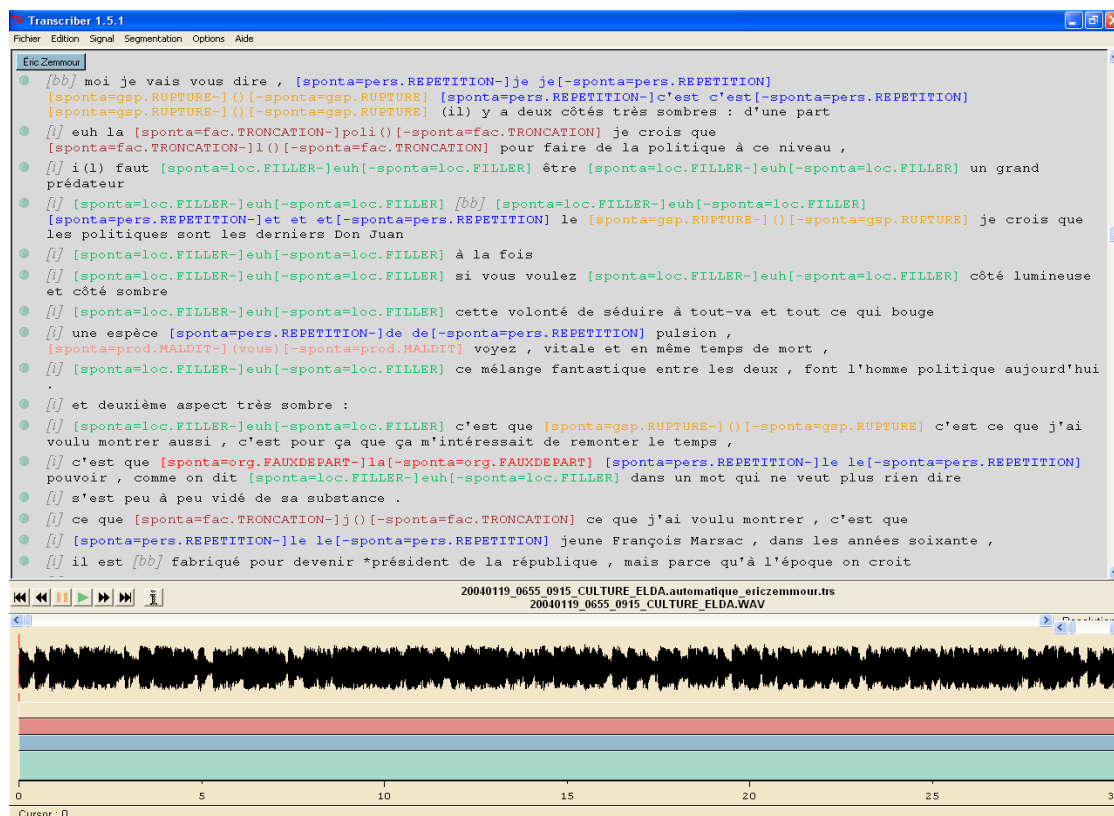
Transcriber 1.5.1

Fichier Edition Signal Segmentation Options Aide

Eric Zemmour

[bb] moi je vais vous dire , [sponta=pers.REPETITION-]je je[-sponta=pers.REPETITION] [sponta=gsp.RUPTURE-]()[-sponta=gsp.RUPTURE] [sponta=pers.REPETITION-]c'est c'est[-sponta=pers.REPETITION] [sponta=gsp.RUPTURE-]()[-sponta=gsp.RUPTURE] (il) y a deux côtés très sombres : d'une part

[i] euh la [sponta=fac.TRONCATION-]poli()[-sponta=fac.TRONCATION] je crois que [sponta=fac.TRONCATION-]l()[-sponta=fac.TRONCATION] pour faire de la politique à ce niveau ,

[i] i(l) faut [sponta=loc.FILLER-]euh[-sponta=loc.FILLER] être [sponta=loc.FILLER-]euh[-sponta=loc.FILLER] un grand prédateur

[i] [sponta=loc.FILLER-]euh[-sponta=loc.FILLER] [bb] [sponta=loc.FILLER-]euh[-sponta=loc.FILLER] [sponta=pers.REPETITION-]et et et[-sponta=pers.REPETITION] le [sponta=gsp.RUPTURE-]()[-sponta=gsp.RUPTURE] je crois que les politiques sont les derniers Don Juan

[i] [sponta=loc.FILLER-]euh[-sponta=loc.FILLER] à la fois

[i] [sponta=loc.FILLER-]euh[-sponta=loc.FILLER] si vous voulez [sponta=loc.FILLER-]euh[-sponta=loc.FILLER] côté lumineuse et côté sombre

[i] [sponta=loc.FILLER-]euh[-sponta=loc.FILLER] cette volonté de séduire à tout-va et tout ce qui bouge

[i] une espèce [sponta=pers.REPETITION-]de de[-sponta=pers.REPETITION] pulsion , [sponta=prod.MALDIT-](vous)[-sponta=prod.MALDIT] voyez , vitale et en même temps de mort ,

[i] [sponta=loc.FILLER-]euh[-sponta=loc.FILLER] ce mélange fantastique entre les deux , font l'homme politique aujourd'hui .

[i] et deuxième aspect très sombre :

[i] [sponta=loc.FILLER-]euh[-sponta=loc.FILLER] c'est que [sponta=gsp.RUPTURE-]()[-sponta=gsp.RUPTURE] c'est ce que j'ai voulu montrer aussi , c'est pour ça que ça m'intéressait de remonter le temps ,

[i] c'est que [sponta=org.FAUXDEPART-]la[-sponta=org.FAUXDEPART] [sponta=pers.REPETITION-]le le[-sponta=pers.REPETITION] pouvoir , comme on dit [sponta=loc.FILLER-]euh[-sponta=loc.FILLER] dans un mot qui ne veut plus rien dire

[i] s'est peu à peu vidé de sa substance .

[i] ce que [sponta=fac.TRONCATION-]j()[-sponta=fac.TRONCATION] ce que j'ai voulu montrer , c'est que

[i] [sponta=pers.REPETITION-]le le[-sponta=pers.REPETITION] jeune François Marsac , dans les années soixante ,

[i] il est [bb] fabriqué pour devenir *président de la république , mais parce qu'à l'époque on croit

20040119_0655_0915_CULTURE_ELDA.automatique_ericzemmour.trs
20040119_0655_0915_CULTURE_ELDA.WAV

0 5 10 15 20 25 3

Cursor : 0